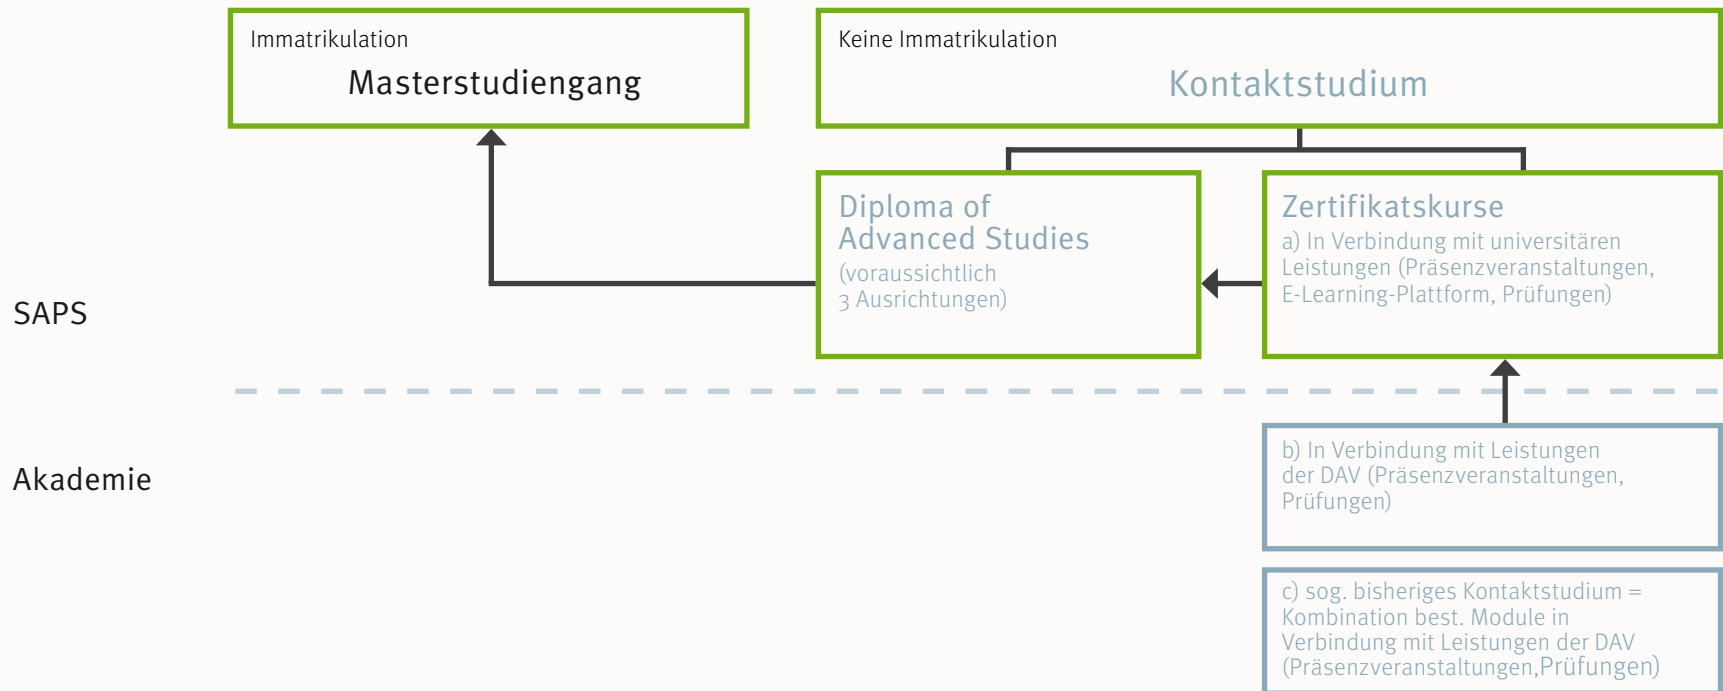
Immatrikulation
Masterstudiengang

Keine Immatrikulation
Kontaktstudium

Diploma of Advanced Studies
(voraussichtlich 3 Ausrichtungen)

Zertifikatskurse
a) In Verbindung mit universitären Leistungen (Präsenzveranstaltungen, E-Learning-Plattform, Prüfungen)

SAPS

Akademie

b) In Verbindung mit Leistungen der DAV (Präsenzveranstaltungen, Prüfungen)

c) sog. bisheriges Kontaktstudium = Kombination best. Module in Verbindung mit Leistungen der DAV (Präsenzveranstaltungen,Prüfungen)